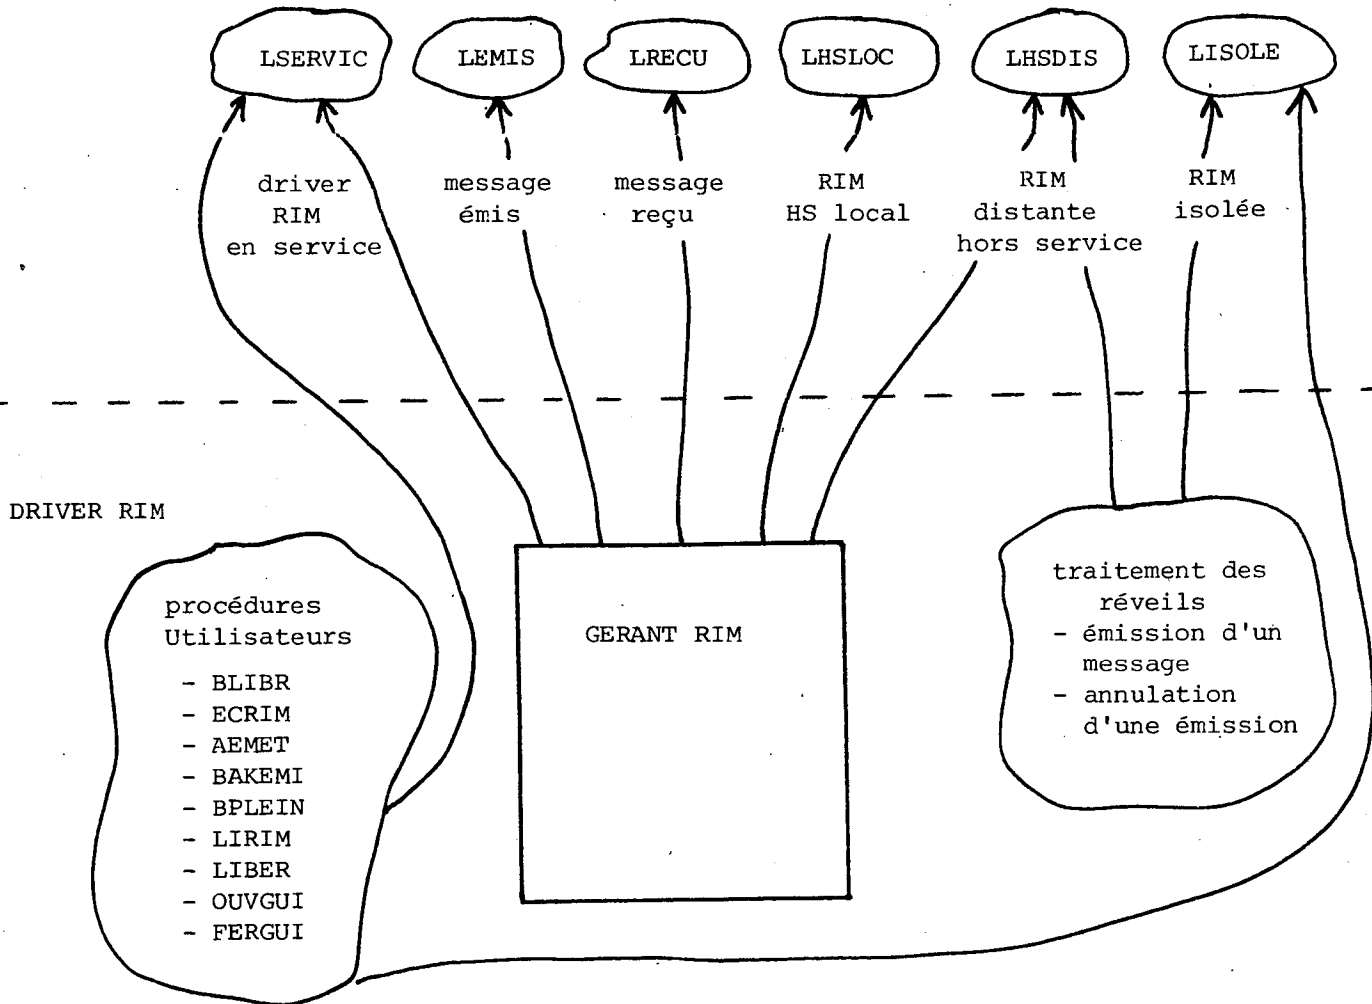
LSERVIC

LEMIS

LRECU

LHSLOC

LHSDIS

LISOLE

driver RIM en service

message émis

message reçu

RIM HS local

RIM distante hors service

RIM isolée

DRIVER RIM

procédures Utilisateurs

- BLIBR
- ECRIM
- AEMET
- BAKEMI
- BPLEIN
- LIRIM
- LIBER
- OUVGUI
- FERGUI

GERANT RIM

traitement des réveils
- émission d'un message
- annulation d'une émission